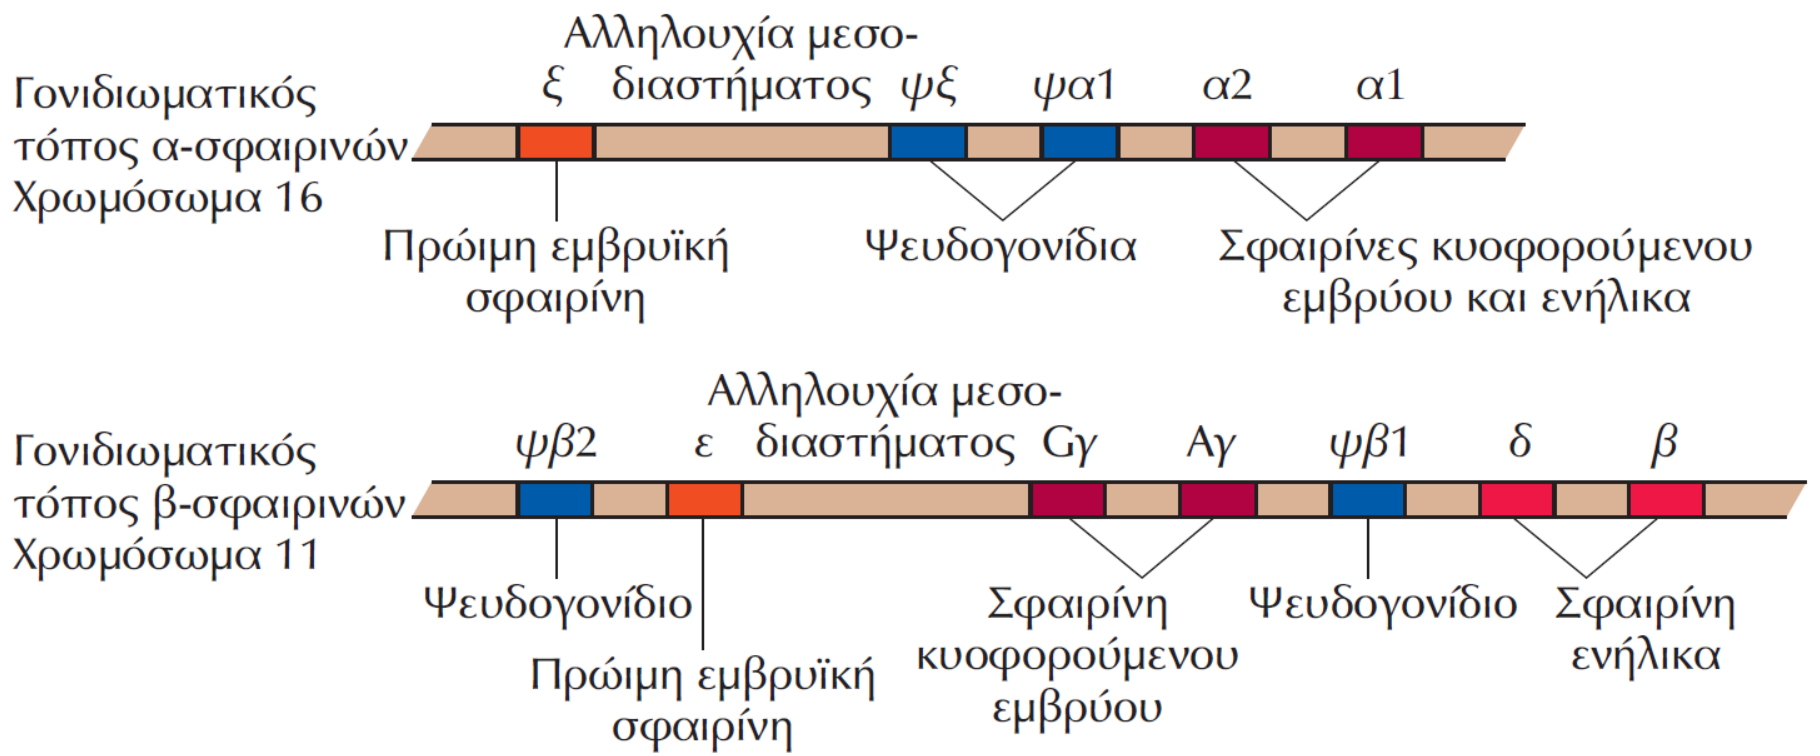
Γονιδιωματικός τόπος α-σφαιρινών Χρωμόσωμα 16

ξ

Αλληλουχία μεσοδιαστήματος

ψξ

ψα1

α2

α1

Πρώιμη εμβρυϊκή σφαιρίνη

Ψευδογονίδια

Σφαιρίνες κυοφορούμενου εμβρύου και ενήλικα

Γονιδιωματικός τόπος β-σφαιρινών Χρωμόσωμα 11

ψβ2

ε

Αλληλουχία μεσοδιαστήματος

Gγ

Aγ

ψβ1

δ

β

Ψευδογονίδιο

Πρώιμη εμβρυϊκή σφαιρίνη

Σφαιρίνη κυοφορούμενου εμβρύου

Ψευδογονίδιο

Σφαιρίνη ενήλικα